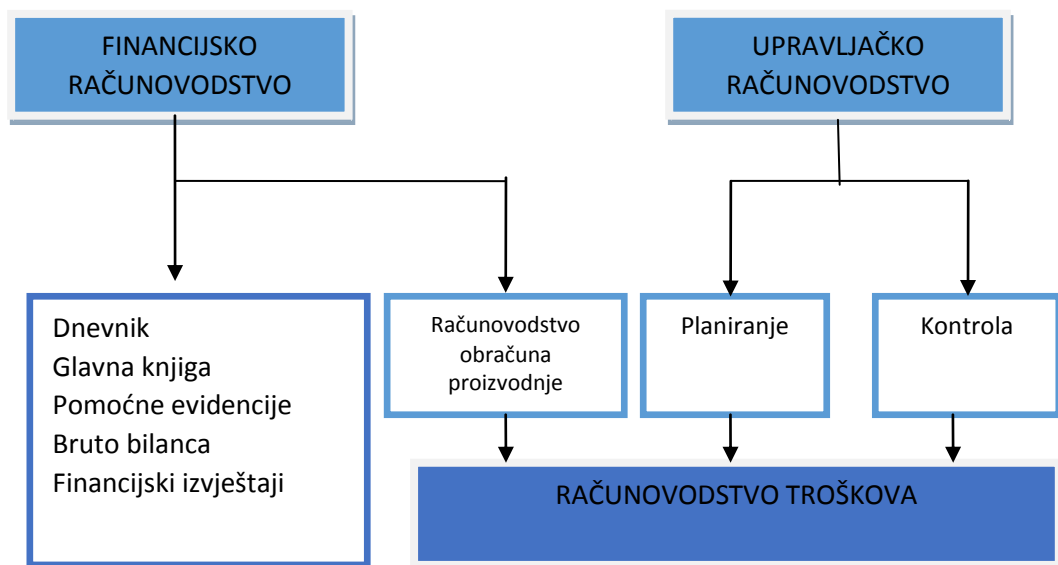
FINANCIJSKO RAČUNOVODSTVO

UPRAVLJAČKO RAČUNOVODSTVO

Dnevnik
Glavna knjiga
Pomoćne evidencije
Bruto bilanca
Financijski izvještaji

Računovodstvo obračuna proizvodnje

Planiranje

Kontrola

RAČUNOVODSTVO TROŠKOVA